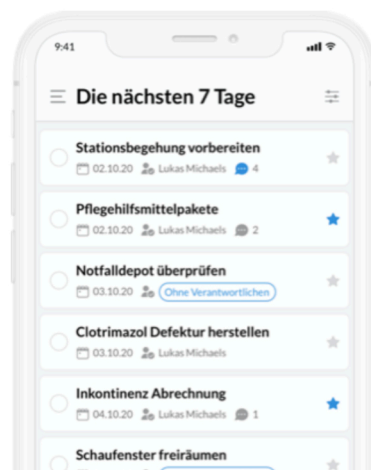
9:41

Die nächsten 7 Tage

Stationsbegehung vorbereiten
02.10.20 Lukas Michaels 4

Pflegehilfsmittelpakete
02.10.20 Lukas Michaels 2

Notfalldepot überprüfen
03.10.20 Ohne Verantwortlichen

Clotrimazol Defektur herstellen
03.10.20 Lukas Michaels

Inkontinenz Abrechnung
04.10.20 Lukas Michaels 1

Schaufenster freiräumen
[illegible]